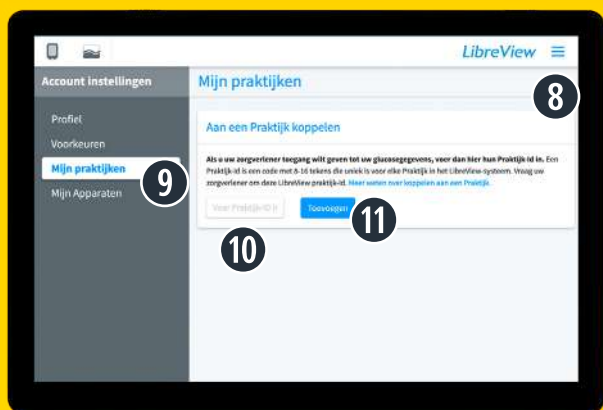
LibreView

Account instellingen

Profiel

Voorkeuren

Mijn praktijken

Mijn Apparaten

Mijn praktijken

8

9

Aan een Praktijk koppelen

Als u uw zorgverlener toegang wilt geven tot uw glucosegegevens, voer dan hier hun Praktijk id in. Een Praktijk-id is een code met 8-16 tekens die uniek is voor elke Praktijk in het LibreView-systeem. Vraag uw zorgverlener om deze LibreView praktijk-id. Meer weten over koppelen aan een Praktijk.

Voer Praktijk-ID in

Toevoegen

10

11